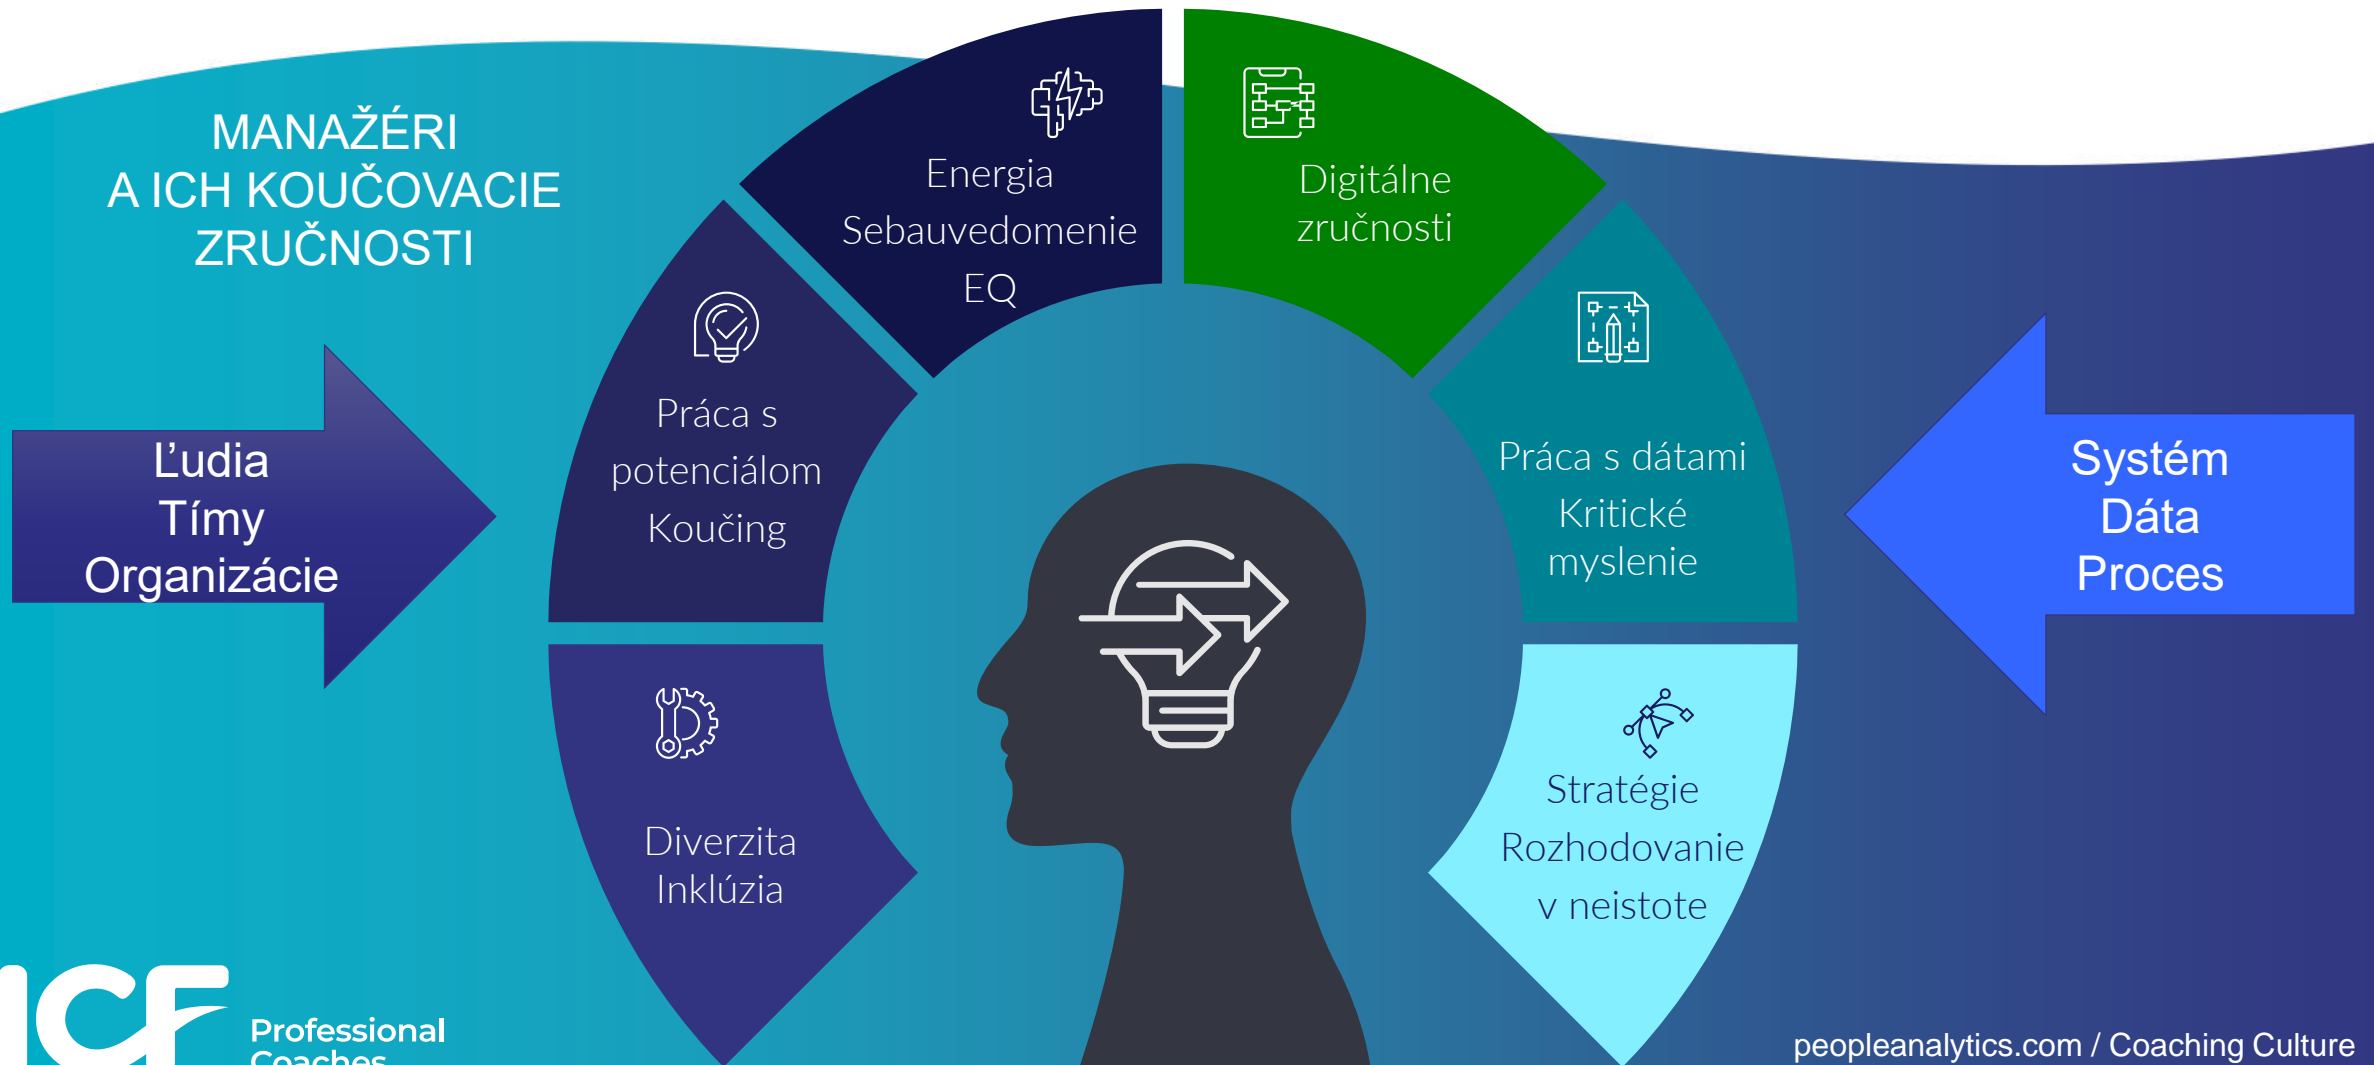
MANAŽÉRI
A ICH KOUČOVACIE
ZRUČNOSTI

Ľudia
Tímy
Organizácie

Energia
Sebauvedomenie
EQ

Digitálne
zručnosti

Práca s
potenciálom
Koučing

Práca s dátami
Kritické
myslenie

Systém
Dáta
Proces

Diverzita
Inklúzia

Stratégie
Rozhodovanie
v neistote

ICF Professional Coaches

peopleanalytics.com / Coaching Culture